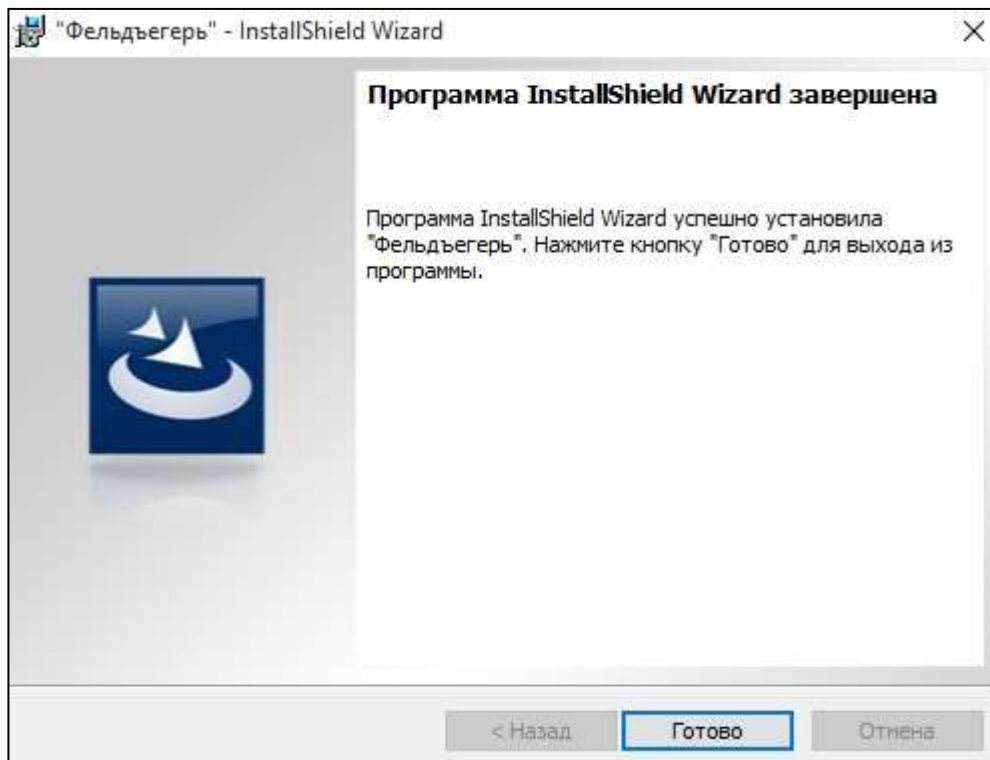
"Фельдъегерь" - InstallShield Wizard

×

Программа InstallShield Wizard завершена

Программа InstallShield Wizard успешно установила "Фельдъегерь". Нажмите кнопку "Готово" для выхода из программы.

< Назад

Готово

Отмена